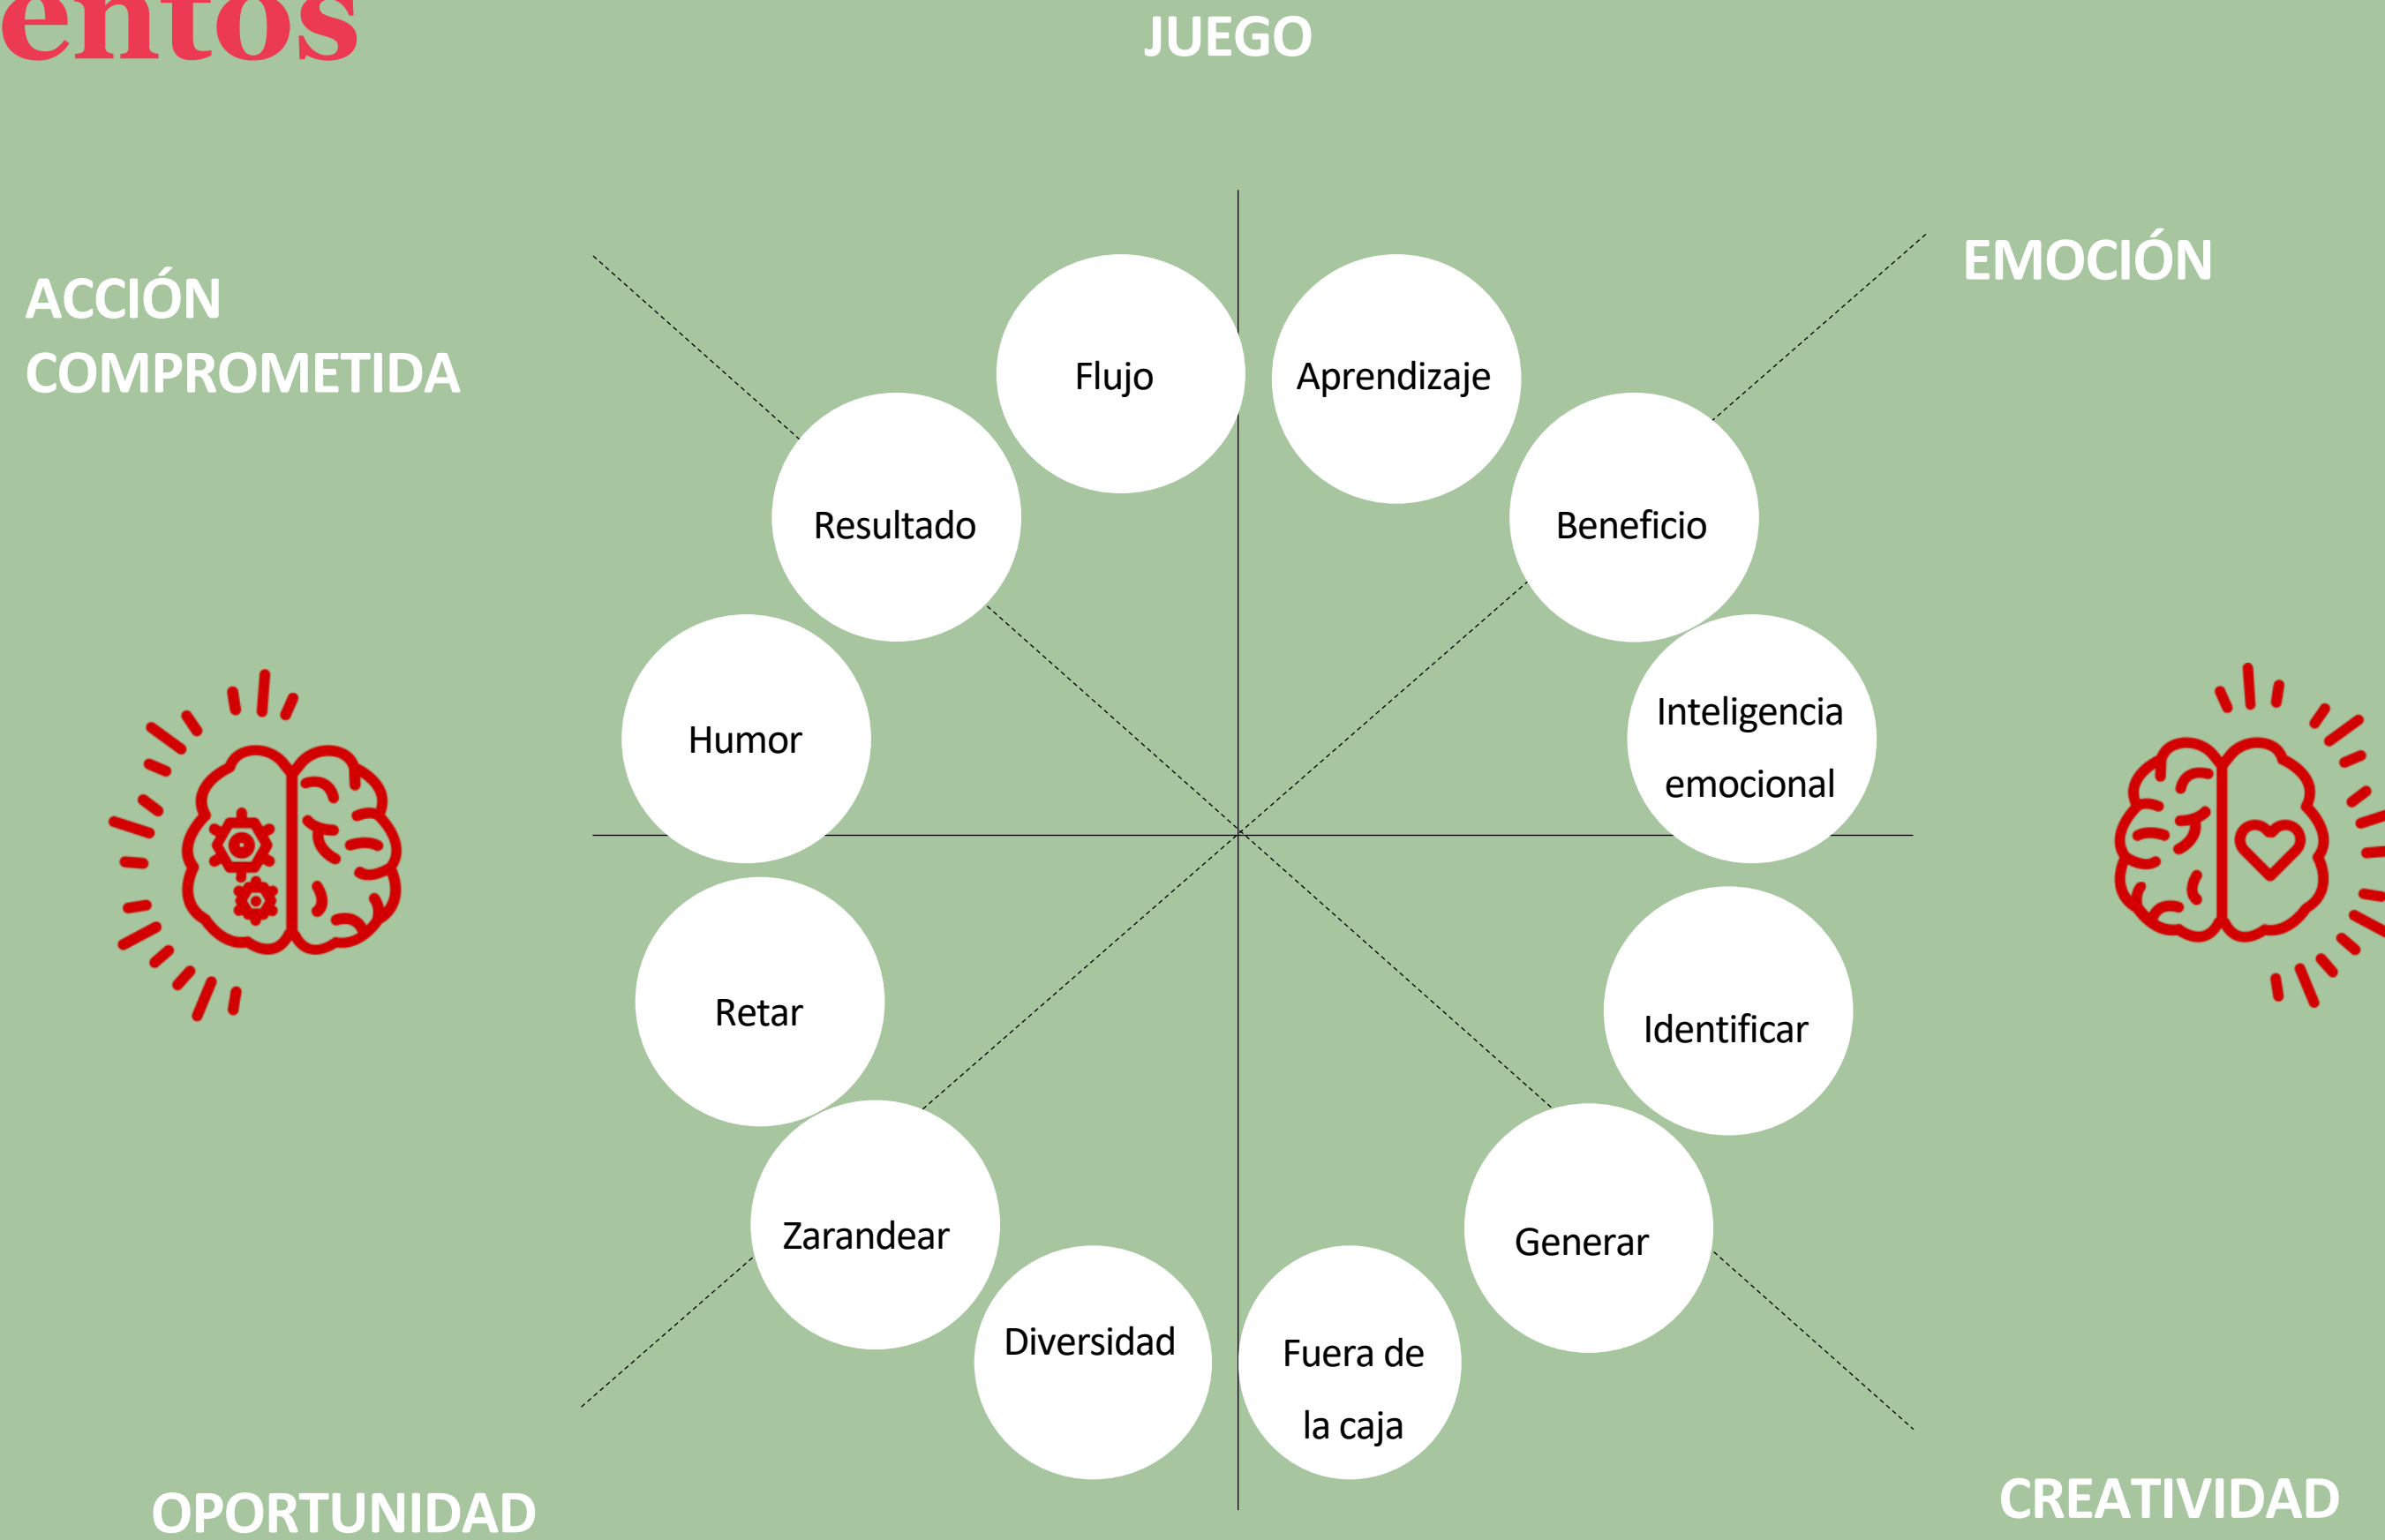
entos

JUEGO

ACCIÓN COMPROMETIDA

EMOCIÓN

Flujo

Aprendizaje

Resultado

Beneficio

Humor

Inteligencia emocional

Retar

Identificar

Zarandear

Generar

Diversidad

Fuera de la caja

OPORTUNIDAD

CREATIVIDAD